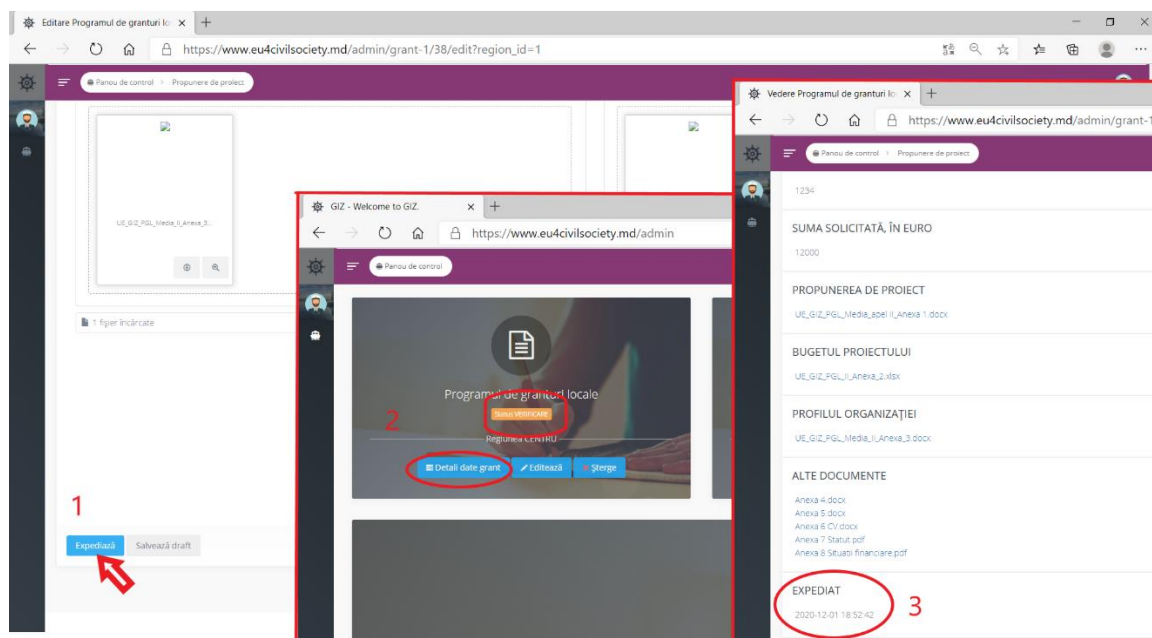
Editare Programul de granturi lo ×

https://www.eu4civilsociety.md/admin/grant-1/38/edit?region_id=1

Panou de control > Propunere de proiect

UE_GIZ_PGL_Media_II_Anexa_3...

1 fișier încărcate

1

Expediază Salvează draft

GIZ - Welcome to GIZ. ×

https://www.eu4civilsociety.md/admin

Panou de control

Programul de granturi locale

Statut VERIFICARE

2

Regiunea CENTRU

Detalii date grant Editează Șterge

Vedere Programul de granturi lo ×

https://www.eu4civilsociety.md/admin/grant-1

Panou de control > Propunere de proiect

1234

SUMA SOLICITATĂ, ÎN EURO

12000

PROPUNEREA DE PROIECT

UE_GIZ_PGL_Media_apel II_Anexa 1.docx

BUGETUL PROIECTULUI

UE_GIZ_PGL_II_Anexa_2.xlsx

PROFILUL ORGANIZAȚIEI

UE_GIZ_PGL_Media_II_Anexa_3.docx

ALTE DOCUMENTE

Anexa 4.docx
Anexa 5.docx
Anexa 6 CV.docx
Anexa 7 Statut.pdf
Anexa 8 Situatii financiare.pdf

EXPEDIAT

2020-12-01 18:52:42

3